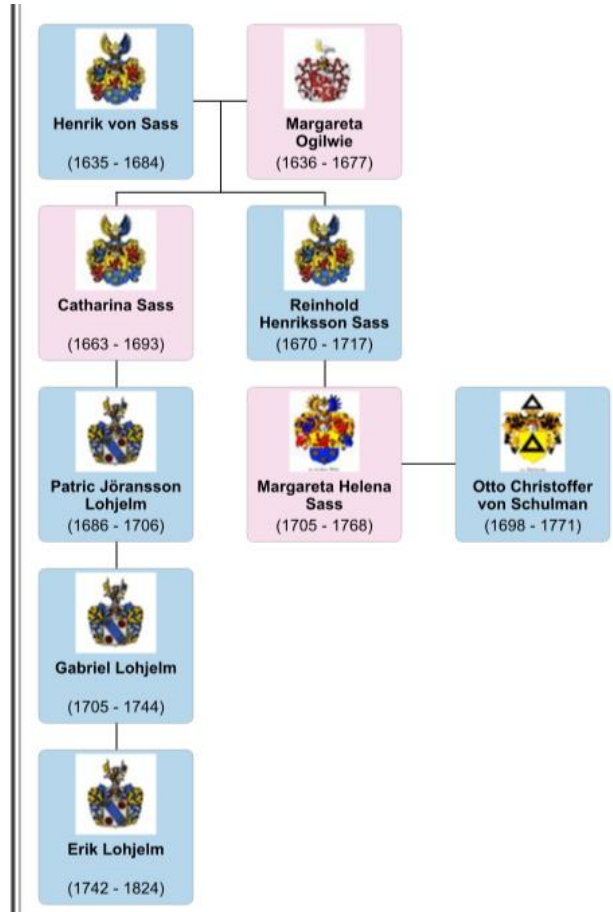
Henrik von Sass

(1635 - 1684)

Margareta Ogilwie

(1636 - 1677)

Catharina Sass

(1663 - 1693)

Reinhold Henriksson Sass

(1670 - 1717)

Patric Jöransson Lohjelm

(1686 - 1706)

Margareta Helena Sass

(1705 - 1768)

Otto Christoffer von Schulman

(1698 - 1771)

Gabriel Lohjelm

(1705 - 1744)

Erik Lohjelm

(1742 - 1824)